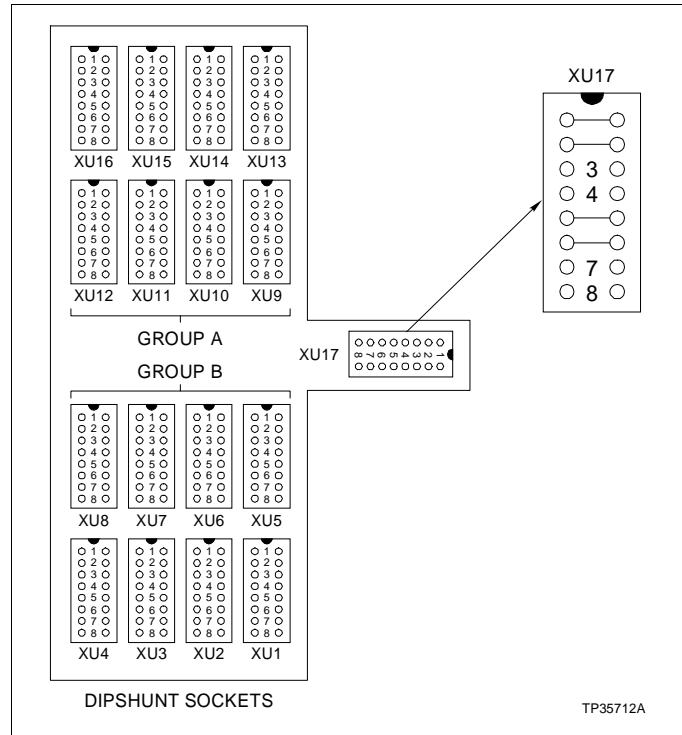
1 2 3 4 5 6 7 8
XU16

1 2 3 4 5 6 7 8
XU15

1 2 3 4 5 6 7 8
XU14

1 2 3 4 5 6 7 8
XU13

1 2 3 4 5 6 7 8
XU12

1 2 3 4 5 6 7 8
XU11

1 2 3 4 5 6 7 8
XU10

1 2 3 4 5 6 7 8
XU9

GROUP A

GROUP B

1 2 3 4 5 6 7 8
XU8

1 2 3 4 5 6 7 8
XU7

1 2 3 4 5 6 7 8
XU6

1 2 3 4 5 6 7 8
XU5

1 2 3 4 5 6 7 8
XU4

1 2 3 4 5 6 7 8
XU3

1 2 3 4 5 6 7 8
XU2

1 2 3 4 5 6 7 8
XU1

XU17
8 7 6 5 4 3 2 1

XU17
3
4
7
8

DIPSHUNT SOCKETS

TP35712A